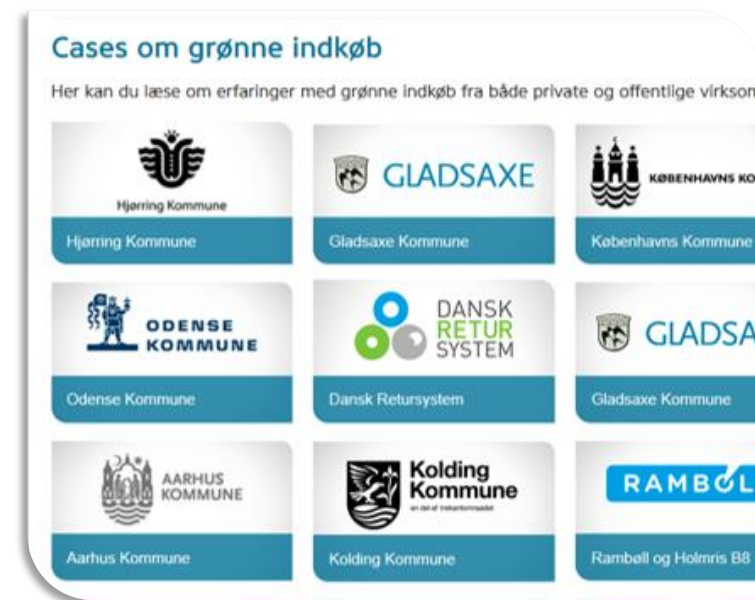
Cases om grønne indkøb

Her kan du læse om erfaringer med grønne indkøb fra både private og offentlige virksom

Hjørring Kommune

Hjørring Kommune

GLADSAXE

Gladsaxe Kommune

KØBENHAVNS KO

Københavns Kommune

ODENSE KOMMUNE

Odense Kommune

DANSK RETUR SYSTEM

Dansk Retursystem

GLADSA

Gladsaxe Kommune

AARHUS KOMMUNE

Aarhus Kommune

Kolding Kommune

en del af trekantområdet

Kolding Kommune

RAMBØL

Rambøll og Holmris B8